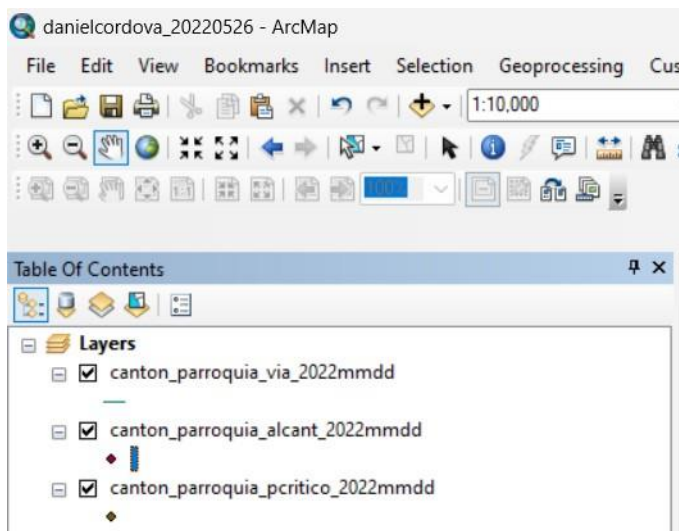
danielcordova_20220526 - ArcMap

File Edit View Bookmarks Insert Selection Geoprocessing Cus

1:10,000

Table Of Contents

Layers

canton_parroquia_via_2022mmdd

canton_parroquia_alcant_2022mmdd

canton_parroquia_pcritico_2022mmdd